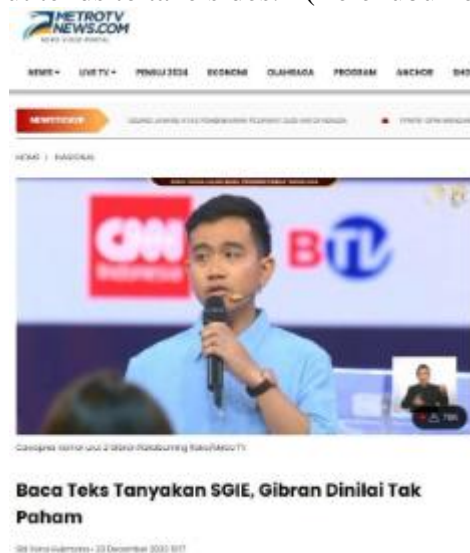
METROTV NEWS.COM

NEWS ▾ LIVE TV ▾ PEMILU 2024 EKONOMI OLAHRAGA PROGRAM ANCHOR

NEWSTICKER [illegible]

HOME | NASIONAL

CNN Indonesia BTV

Cawapres nomor urut 2 Gibran Rakabuming Raka/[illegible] TV

Baca Teks Tanyakan SGIE, Gibran Dinilai Tak Paham

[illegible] · 22 Desember 2023 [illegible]